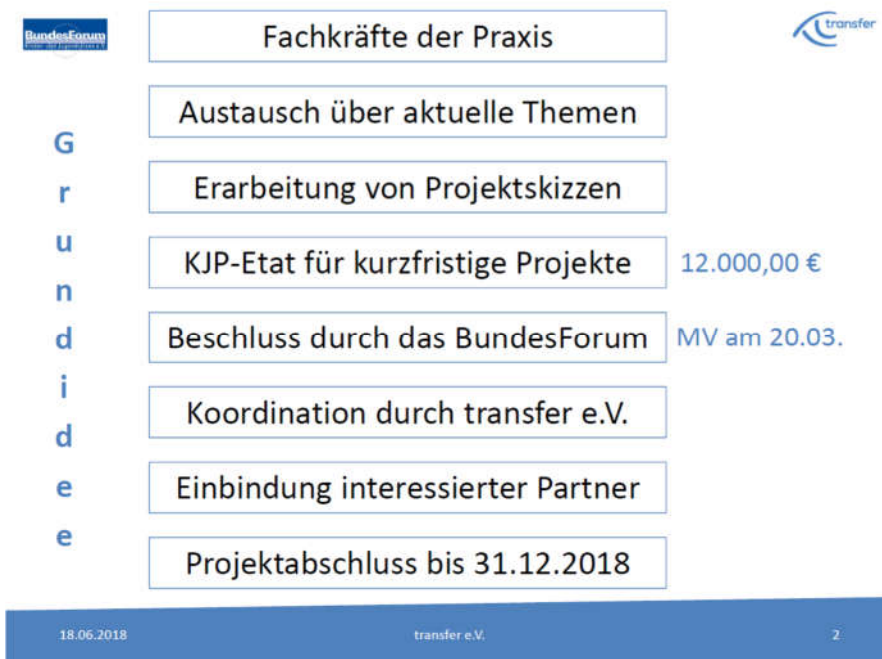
BundesForum
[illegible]

transfer

G
r
u
n
d
i
d
e
e

Fachkräfte der Praxis

Austausch über aktuelle Themen

Erarbeitung von Projektskizzen

KJP-Etat für kurzfristige Projekte

12.000,00 €

Beschluss durch das BundesForum

MV am 20.03.

Koordination durch transfer e.V.

Einbindung interessierter Partner

Projektabschluss bis 31.12.2018

18.06.2018

transfer e.V.

2